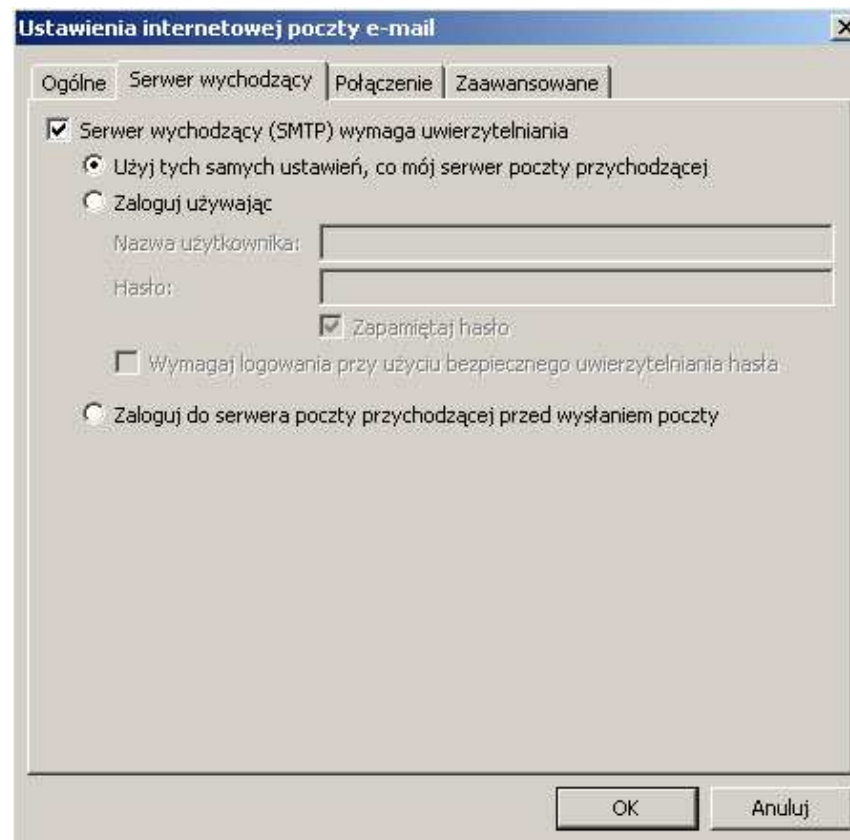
Ustawienia internetowej poczty e-mail

X

Ogólne | Serwer wychodzący | Połączenie | Zaawansowane

Serwer wychodzący (SMTP) wymaga uwierzytelniania

Użyj tych samych ustawień, co mój serwer poczty przychodzącej

Zaloguj używając

Nazwa użytkownika:

Hasło:

Zapamiętaj hasło

Wymagaj logowania przy użyciu bezpiecznego uwierzytelniania hasła

Zaloguj do serwera poczty przychodzącej przed wysłaniem poczty

OK

Anuluj